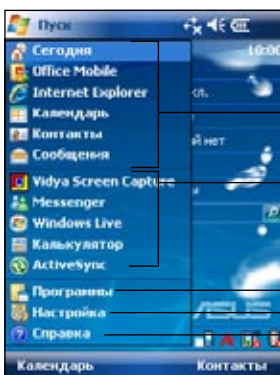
Пуск
10:0
Сегодня
Office Mobile
Internet Explorer
Календарь
Контакты
Сообщения
Vidya Screen Capture
Messenger
Windows Live
Калькулятор
ActiveSync
Программы
Настройка
Справка
сл.
й нет
ASUS
Календарь
Контакты